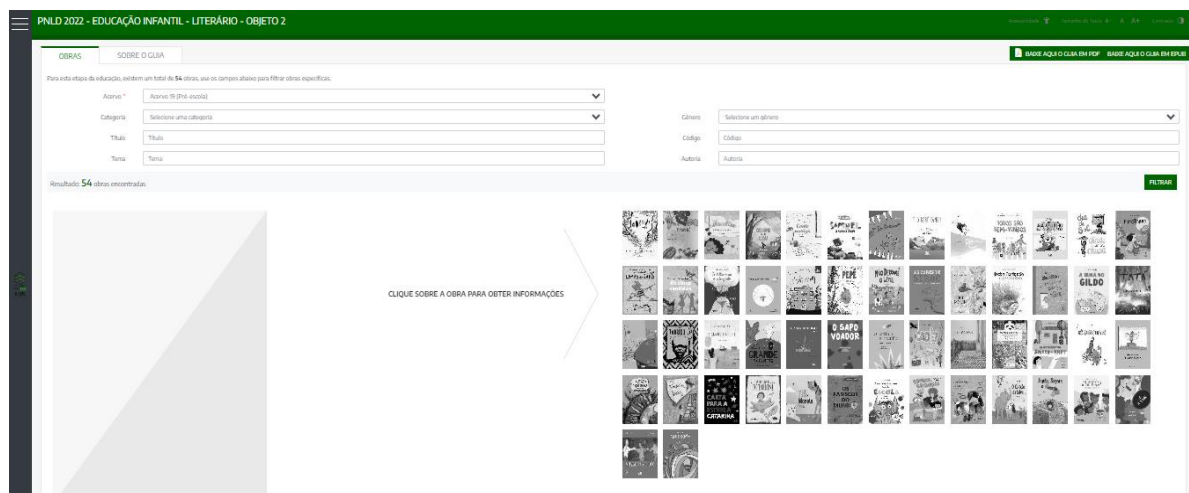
PNLD 2022 - EDUCAÇÃO INFANTIL - LITERÁRIO - OBJETO 2

OBRAS
SOBRE O GUIA

BAIXE AQUI O GUIA EM PDF
BAIXE AQUI O GUIA EM EPUB

Para esta etapa da educação, existem um total de 54 obras, use os campos abaixo para filtrar obras específicas.

Acervo *
Acervo 1B (Pré-escola)

Categoria
Selecione uma categoria

Gênero
Selecione um gênero

Título
Título

Código
Código

Tema
Tema

Autoria
Autoria

Resultado: 54 obras encontradas

FILTRAR

CLIQUE SOBRE A OBRA PARA OBTER INFORMAÇÕES

SAPINHO

TODOS SÃO BEM-VINDOS

PEPE

A BUBA NO GILDO

O SAPO VOADOR

GRANDE

CARTA PARA A CATARINA

OS ASSEIOS DO DUDU